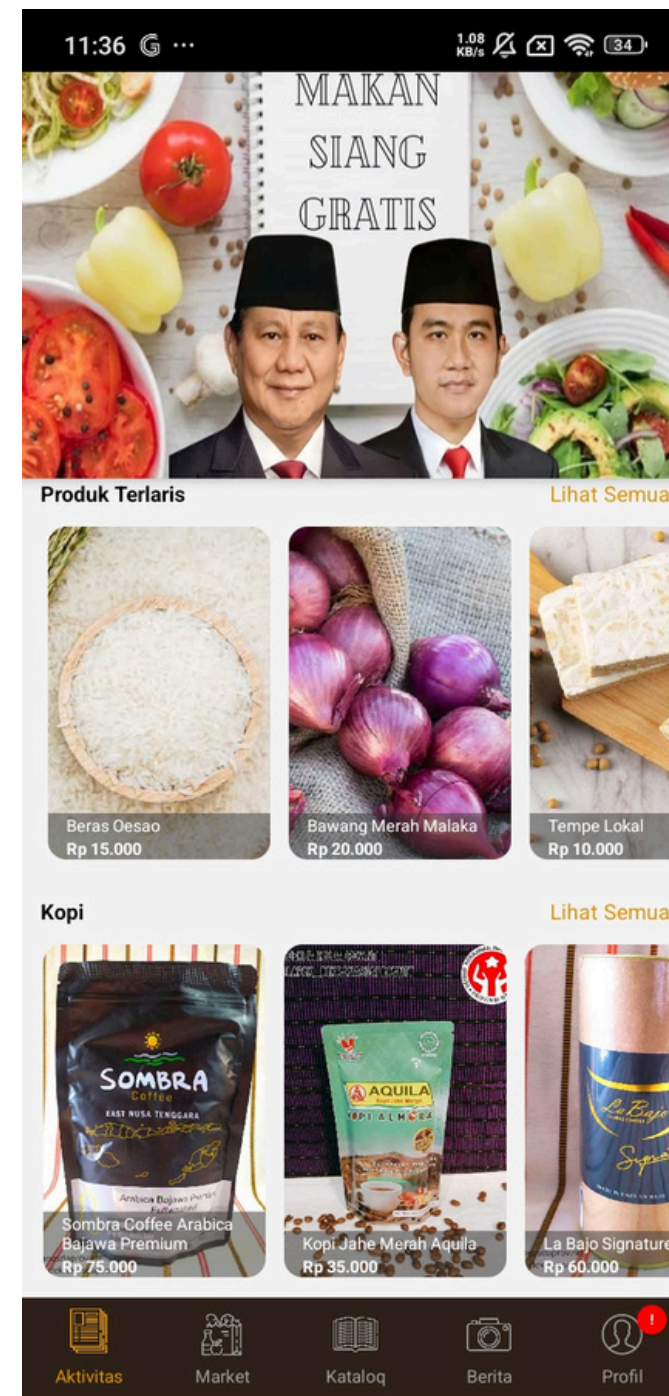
11:36 G ···

1.08 KB/s 34

MAKAN SIANG GRATIS

Produk Terlaris

Lihat Semua

Beras Oesao
Rp 15.000

Bawang Merah Malaka
Rp 20.000

Tempe Lokal
Rp 10.000

Kopi

Lihat Semua

SOMBRA Coffee
EAST NUSA TENGGARA
Arabica Bajawa Premium

Sombra Coffee Arabica Bajawa Premium
Rp 75.000

AQUILA
KOPI ALMERA

Kopi Jahe Merah Aquila
Rp 35.000

La Bajo

La Bajo Signature
Rp 60.000

Aktivitas

Market

Kataloq

Berita

Profil